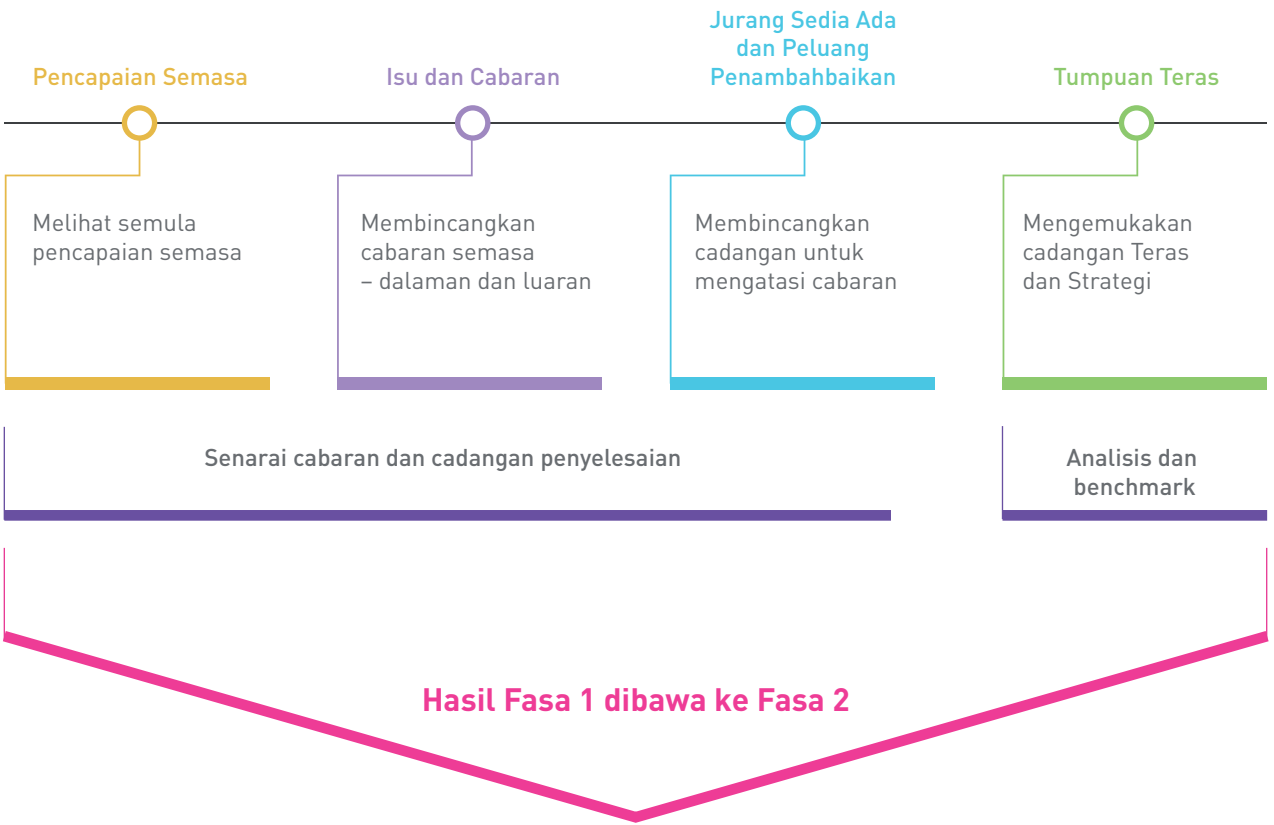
Pencapaian Semasa

Melihat semula pencapaian semasa

Isu dan Cabaran

Membincangkan cabaran semasa – dalaman dan luaran

Jurang Sedia Ada dan Peluang Penambahbaikan

Membincangkan cadangan untuk mengatasi cabaran

Tumpuan Teras

Mengemukakan cadangan Teras dan Strategi

Senarai cabaran dan cadangan penyelesaian

Analisis dan benchmark

Hasil Fasa 1 dibawa ke Fasa 2